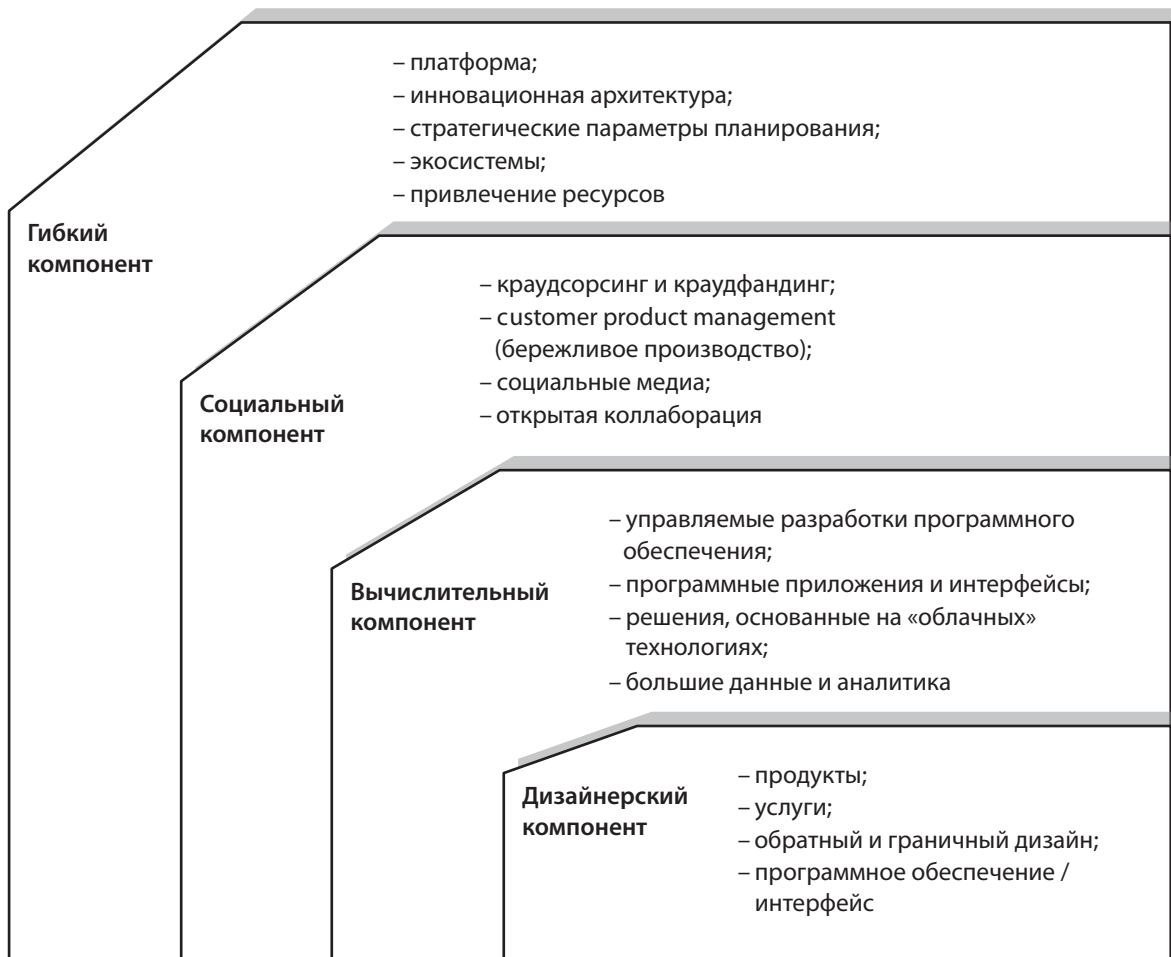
– платформа;
– инновационная архитектура;
– стратегические параметры планирования;
– экосистемы;
– привлечение ресурсов

Гибкий компонент

– краудсорсинг и краудфандинг;
– customer product management (бережливое производство);
– социальные медиа;
– открытая коллаборация

Социальный компонент

– управляемые разработки программного обеспечения;
– программные приложения и интерфейсы;
– решения, основанные на «облачных» технологиях;
– большие данные и аналитика

Вычислительный компонент

– продукты;
– услуги;
– обратный и граничный дизайн;
– программное обеспечение / интерфейс

Дизайнерский компонент